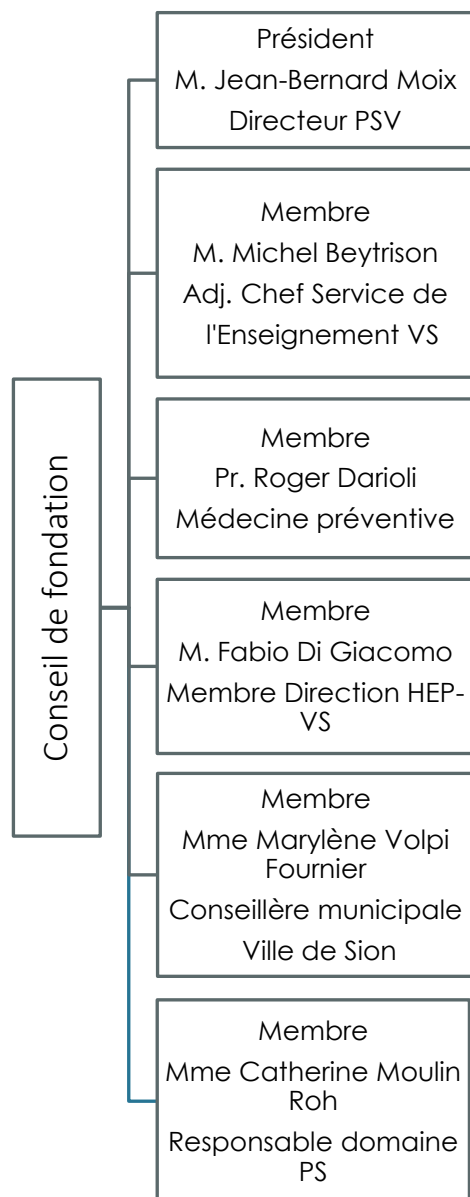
Conseil de fondation

Président
M. Jean-Bernard Moix
Directeur PSV

Membre
M. Michel Beytrison
Adj. Chef Service de l'Enseignement VS

Membre
Pr. Roger Darioli
Médecine préventive

Membre
M. Fabio Di Giacomo
Membre Direction HEP-VS

Membre
Mme Marylène Volpi Fournier
Conseillère municipale
Ville de Sion

Membre
Mme Catherine Moulin Roh
Responsable domaine PS